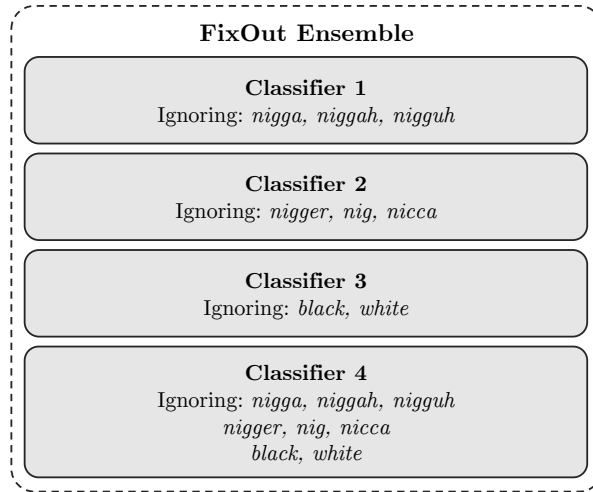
FixOut Ensemble

Classifier 1
Ignoring: *nigga, niggah, nigguh*

Classifier 2
Ignoring: *nigger, nig, nicca*

Classifier 3
Ignoring: *black, white*

Classifier 4
Ignoring: *nigga, niggah, nigguh*
*nigger, nig, nicca*
*black, white*